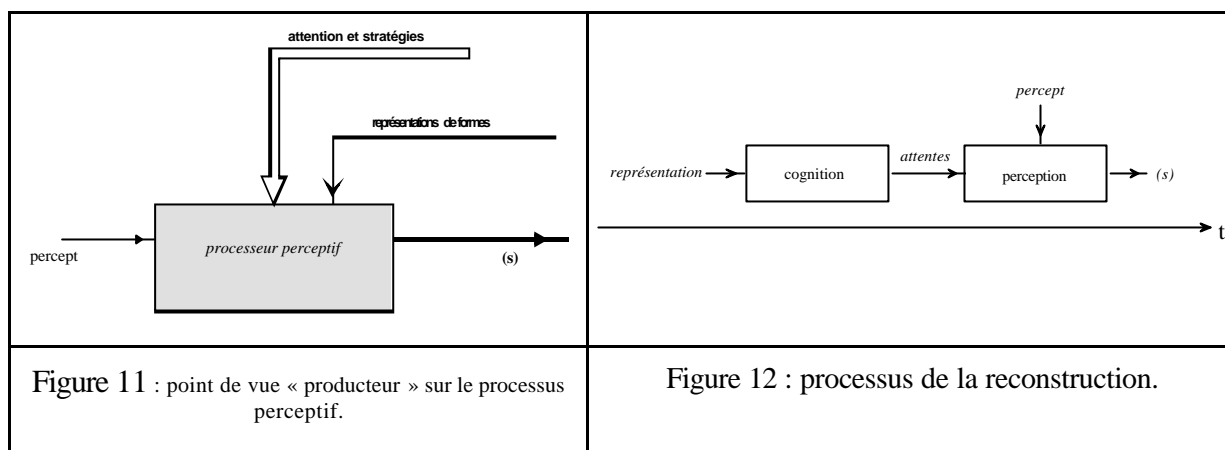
| attention et stratégies<br>représentations de formes<br>percept<br>processeur perceptif<br>(s) | percept<br>représentation<br>cognition<br>attentes<br>perception<br>(s)<br>t |
|---|---|
| Figure 11 : point de vue « producteur » sur le processus perceptif. | Figure 12 : processus de la reconstruction. |